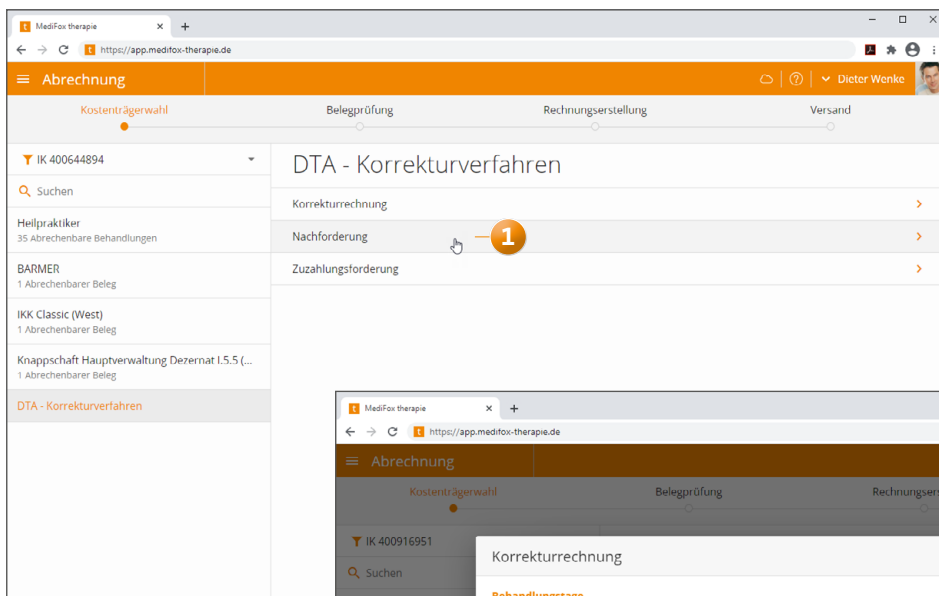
MediFox therapie
https://app.medifox-therapie.de
Abrechnung
Dieter Wenke
Kostenträgerwahl
Belegprüfung
Rechnungserstellung
Versand
IK 400644894
Suchen
Heilpraktiker
35 Abrechenbare Behandlungen
BARMER
1 Abrechenbarer Beleg
IKK Classic (West)
1 Abrechenbarer Beleg
Knappschaft Hauptverwaltung Dezernat I.5.5 (...
1 Abrechenbarer Beleg
DTA - Korrekturverfahren
DTA - Korrekturverfahren
Korrekturrechnung
Nachforderung
1
Zuzahlungsforderung
MediFox therapie
https://app.medifox-therapie.de
Abrechnung
Kostenträgerwahl
Belegprüfung
Rechnungser
IK 400916951
Suchen
Korrekturrechnung
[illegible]